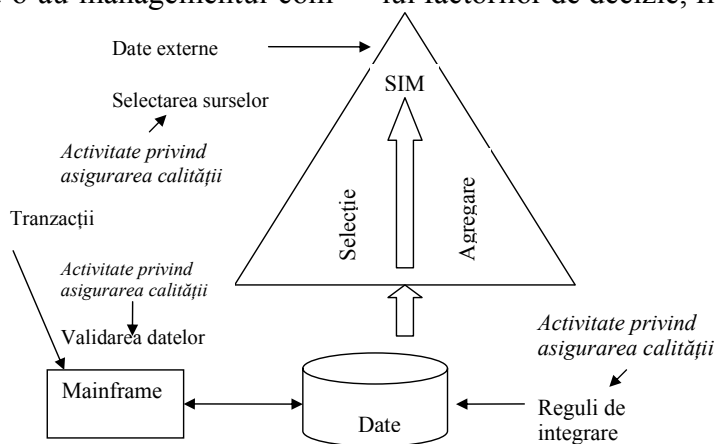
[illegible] ale managementului com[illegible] lui factorilor de decizie, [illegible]

Date externe

SIM

Selectarea surselor

Activitate privind asigurarea calității

Selecție

Agregare

Tranzacții

Activitate privind asigurarea calității

Validarea datelor

Activitate privind asigurarea calității

Mainframe

Date

Reguli de integrare